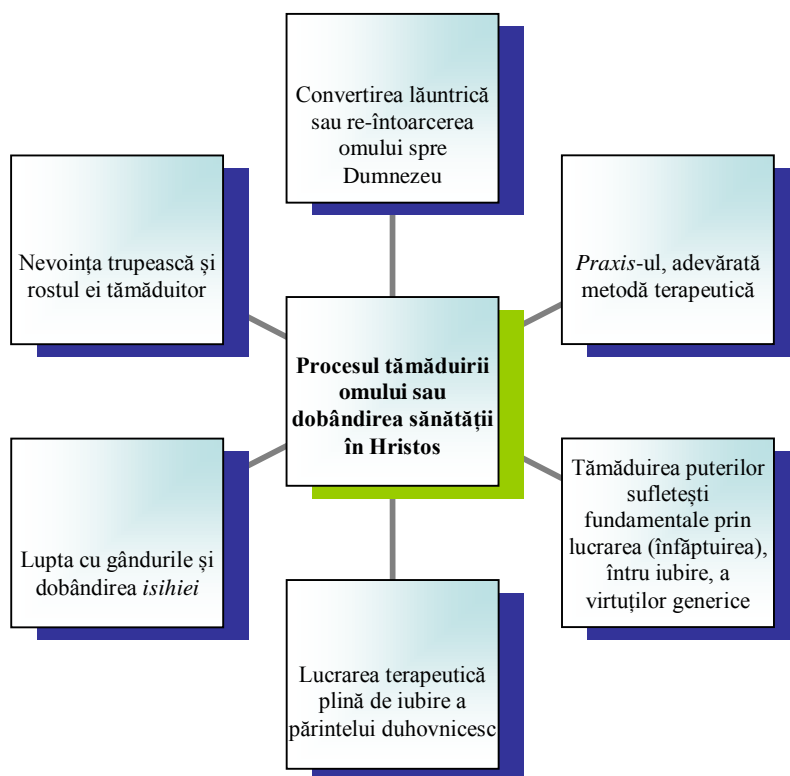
Convertirea lăuntrică sau re-întoarcerea omului spre Dumnezeu

Nevoința trupească și rostul ei tămăduitor

*Praxis*-ul, adevărată metodă terapeutică

**Procesul tămăduirii omului sau dobândirea sănătății în Hristos**

Lupta cu gândurile și dobândirea *isihiei*

Tămăduirea puterilor sufletești fundamentale prin lucrarea (înfăptuirea), întru iubire, a virtuților generice

Lucrarea terapeutică plină de iubire a părintelui duhovnicesc